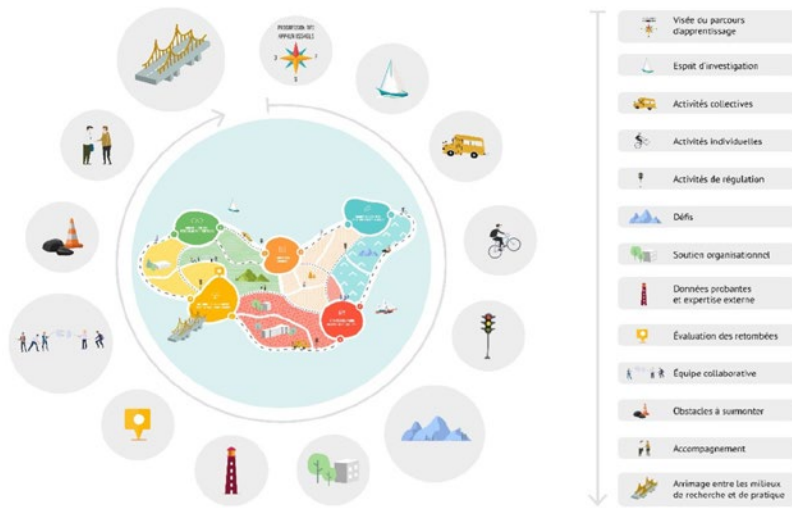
PROMOTION DES APPRENTISSAGES

Visée ou parcours d'apprentissage

Espace d'investigation

Activités collectives

Activités individuelles

Activités de régulation

Défis

Soutien organisationnel

Données probantes et expertise externe

Évaluation des retombées

Équipe collaborative

Obstacles à surmonter

Accompagnement

Arrimage entre les milieux de recherche et de pratique